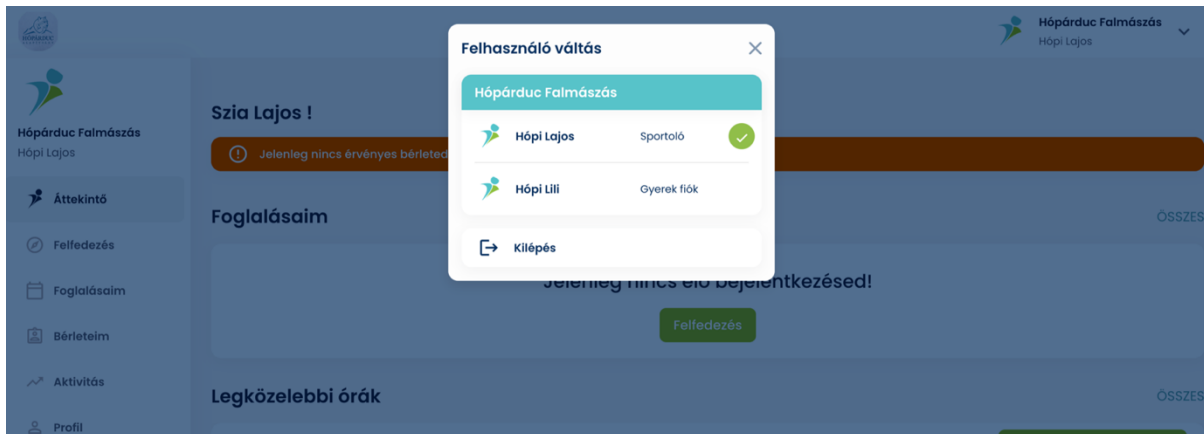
Hópárduc Falmászás
Hópi Lajos

Hópárduc Falmászás
Hópi Lajos

Áttekintő
Felfedezés
Foglalásaim
Bérleteim
Aktivitás
Profil

Szia Lajos !

Jelenleg nincs érvényes bérleted

Foglalásaim
ÖSSZES

Jelenleg nincs élő bejelentkezésed!

Felfedezés

Legközelebbi órák
ÖSSZES

Felhasználó váltás

Hópárduc Falmászás

Hópi Lajos Sportoló

Hópi Lili Gyerek fiók

Kilépés